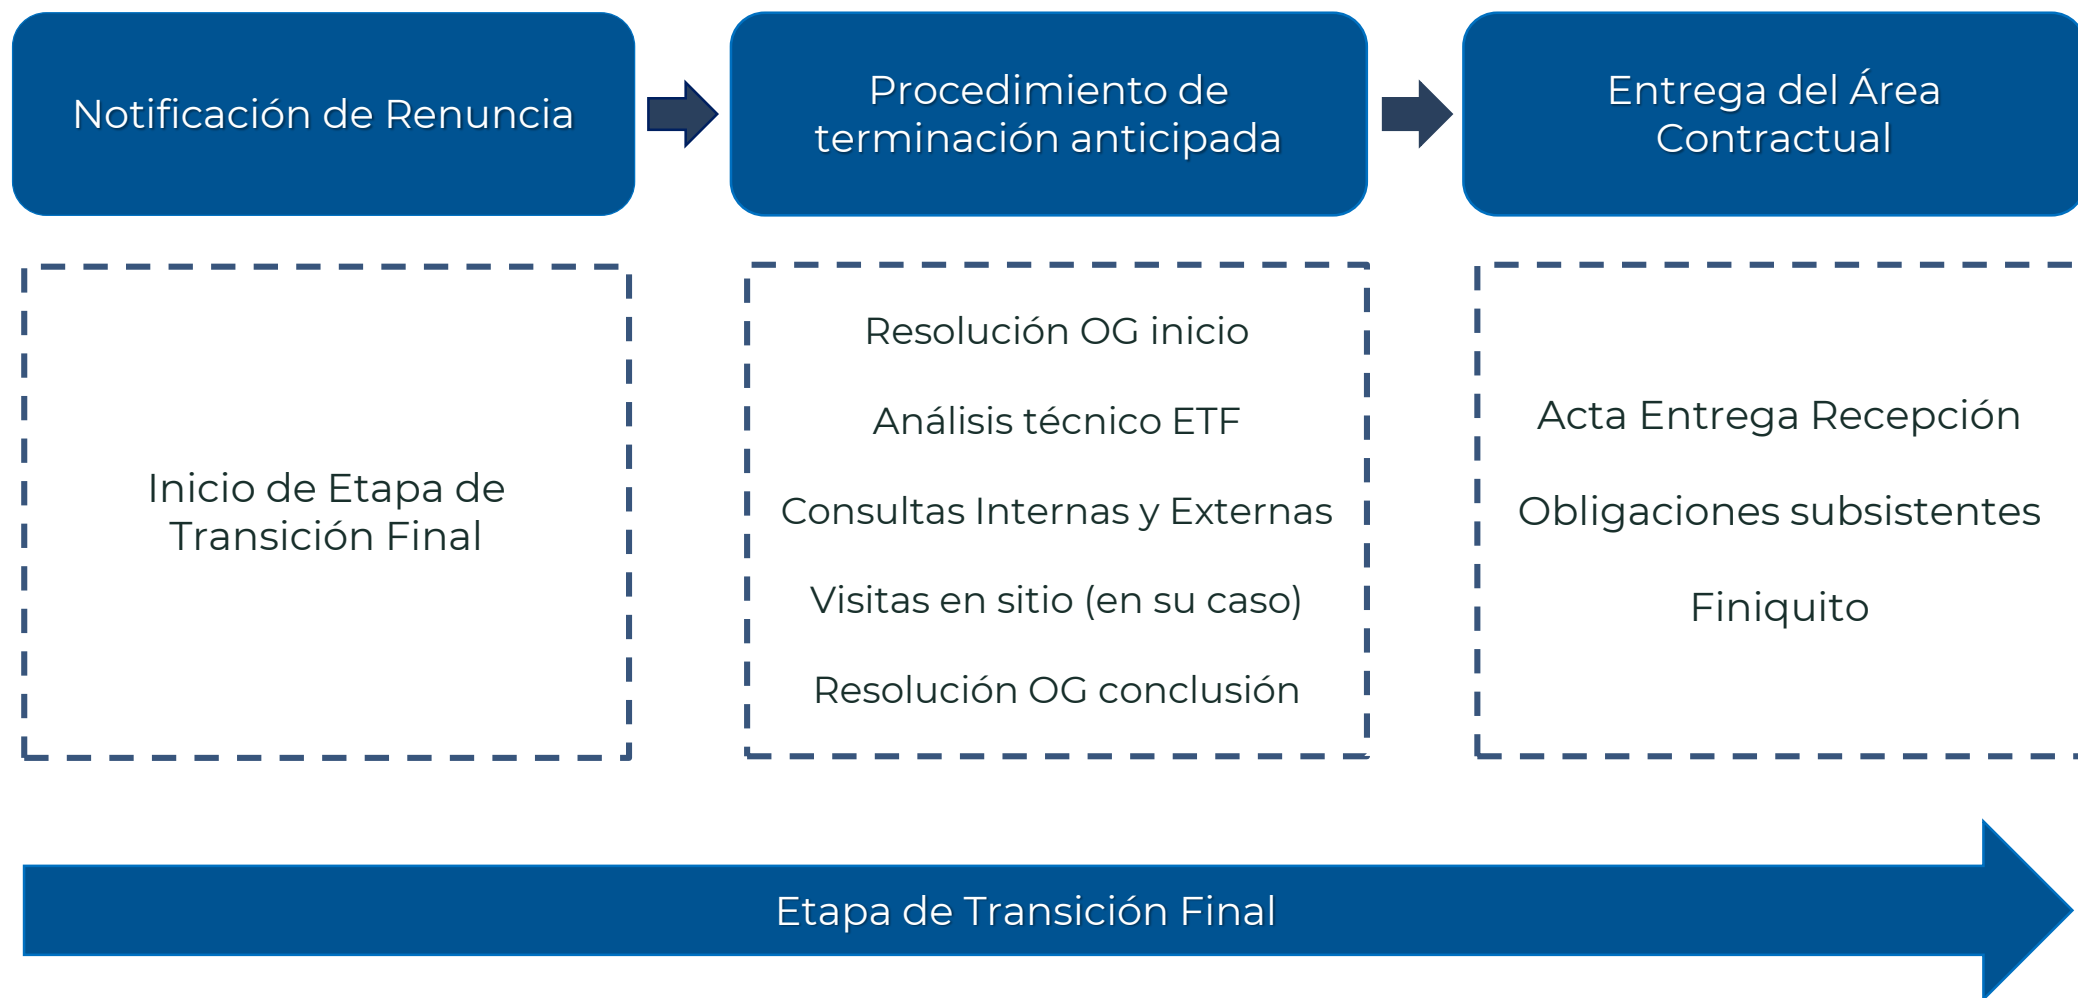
Notificación de Renuncia

Procedimiento de terminación anticipada

Entrega del Área Contractual

Inicio de Etapa de Transición Final

Resolución OG inicio

Análisis técnico ETF

Consultas Internas y Externas

Visitas en sitio (en su caso)

Resolución OG conclusión

Acta Entrega Recepción

Obligaciones subsistentes

Finiquito

Etapa de Transición Final